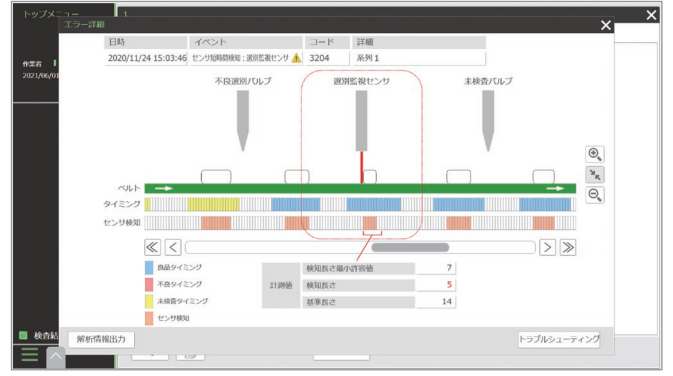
トップメニュー
1
エラー詳細
作業者
2021/06/01

| 日時 | イベント | コード | 詳細 |
|---|---|---|---|
| 2020/11/24 15:03:46 | センサ短時間検知：選別監視センサ | 3204 | 系列 1 |

不良選別バルブ
選別監視センサ
未検査バルブ

ベルト
タイミング
センサ検知

良品タイミング
不良タイミング
未検査タイミング
センサ検知

| 計測値 | 検知長さ最小許容値 | 7 |
|---|---|---|
| | 検知長さ | 5 |
| | 基準長さ | 14 |

検査結
解析情報出力
トラブルシューティング